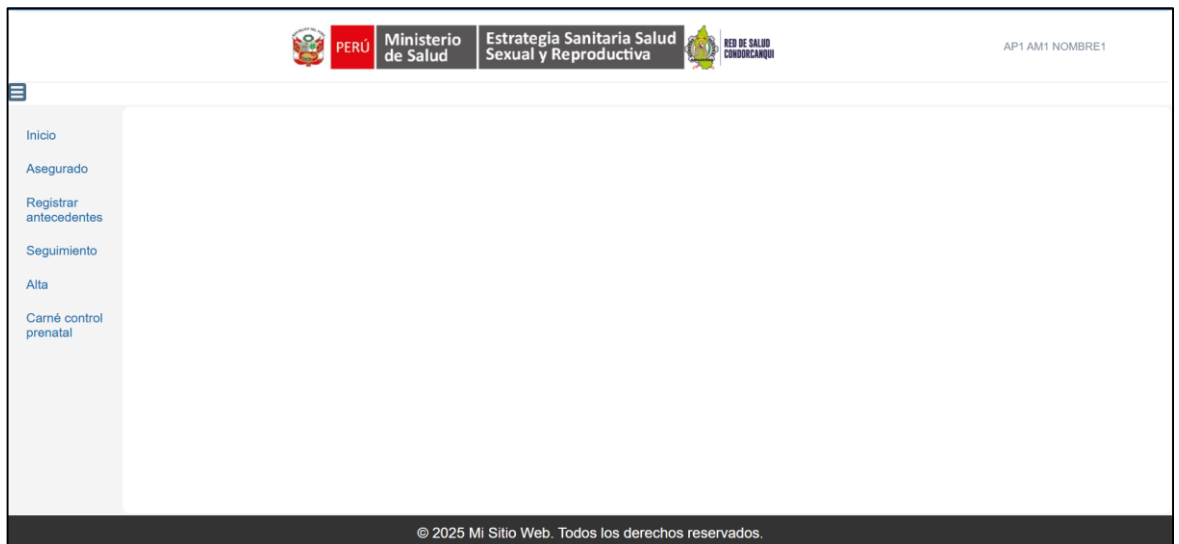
PERÚ Ministerio de Salud
Estrategia Sanitaria Salud Sexual y Reproductiva
RED DE SALUD CONDORCANQUI

AP1 AM1 NOMBRE1

Inicio
Asegurado
Registrar antecedentes
Seguimiento
Alta
Carné control prenatal

© 2025 Mi Sitio Web. Todos los derechos reservados.